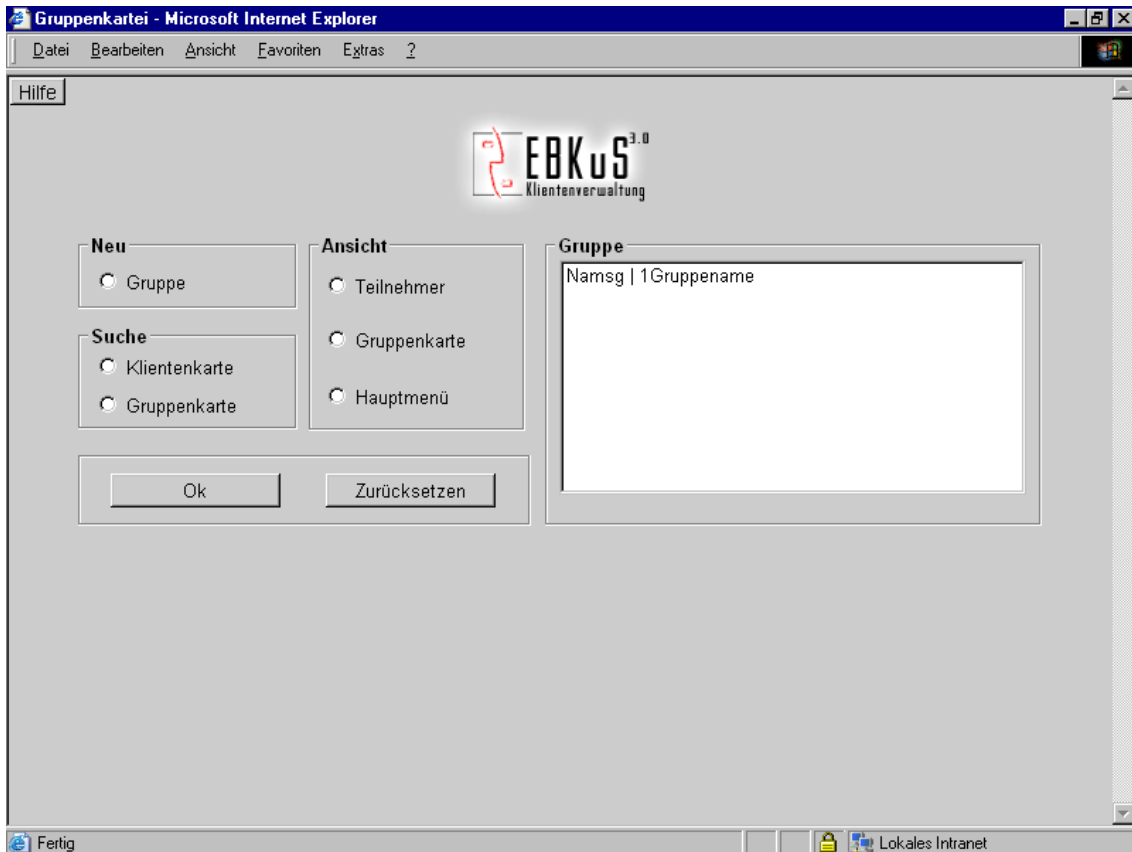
Gruppenkartei - Microsoft Internet Explorer

Datei Bearbeiten Ansicht Favoriten Extras ?

Hilfe

EBKuS 3.0
Klientenverwaltung

Neu
Gruppe

Suche
Klientenkarte
Gruppenkarte

Ansicht
Teilnehmer
Gruppenkarte
Hauptmenü

Gruppe
Namsg | 1Gruppename

Ok
Zurücksetzen

Fertig
Lokales Intranet